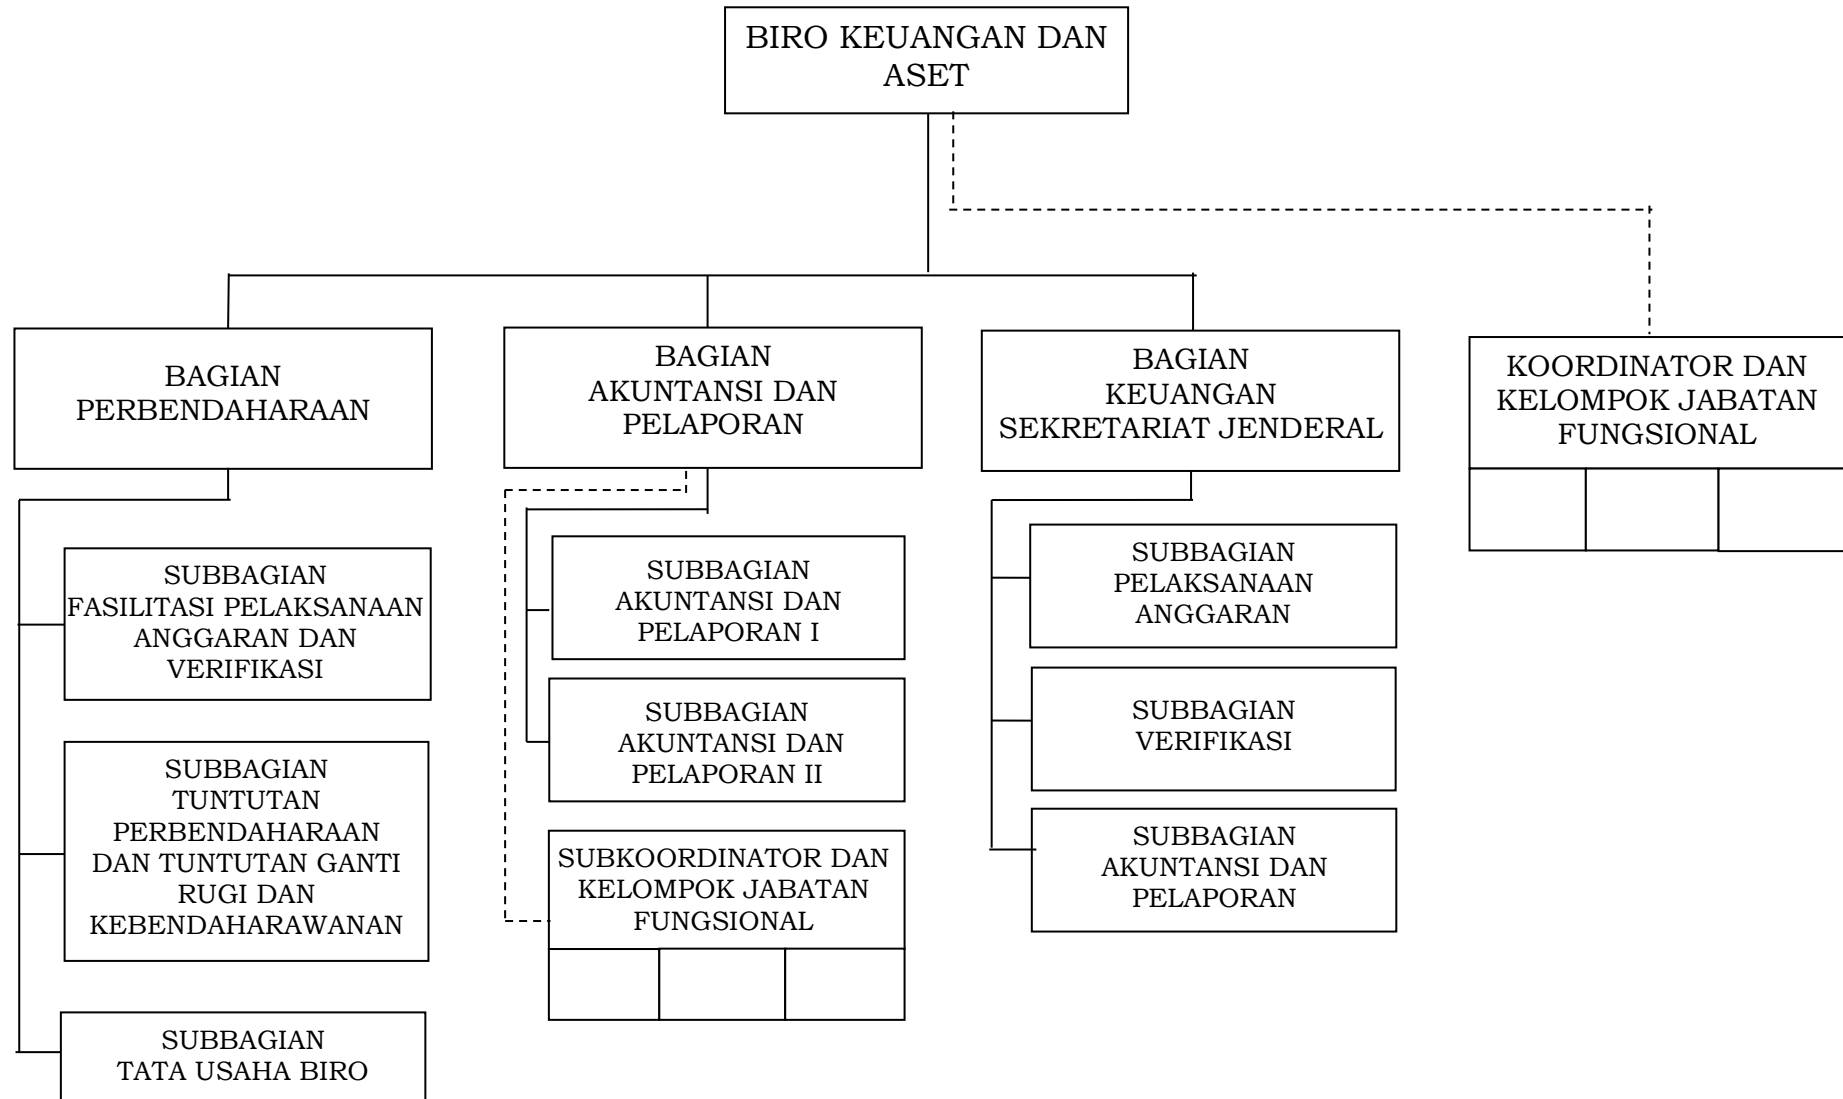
BIRO KEUANGAN DAN ASET

BAGIAN PERBENDAHARAAN

SUBBAGIAN FASILITASI PELAKSANAAN ANGGARAN DAN VERIFIKASI

SUBBAGIAN TUNTUTAN PERBENDAHARAAN DAN TUNTUTAN GANTI RUGI DAN KEBENDAHARAWANAN

SUBBAGIAN TATA USAHA BIRO

BAGIAN AKUNTANSI DAN PELAPORAN

SUBBAGIAN AKUNTANSI DAN PELAPORAN I

SUBBAGIAN AKUNTANSI DAN PELAPORAN II

SUBKOORDINATOR DAN KELOMPOK JABATAN FUNGSIONAL

BAGIAN KEUANGAN SEKRETARIAT JENDERAL

SUBBAGIAN PELAKSANAAN ANGGARAN

SUBBAGIAN VERIFIKASI

SUBBAGIAN AKUNTANSI DAN PELAPORAN

KOORDINATOR DAN KELOMPOK JABATAN FUNGSIONAL